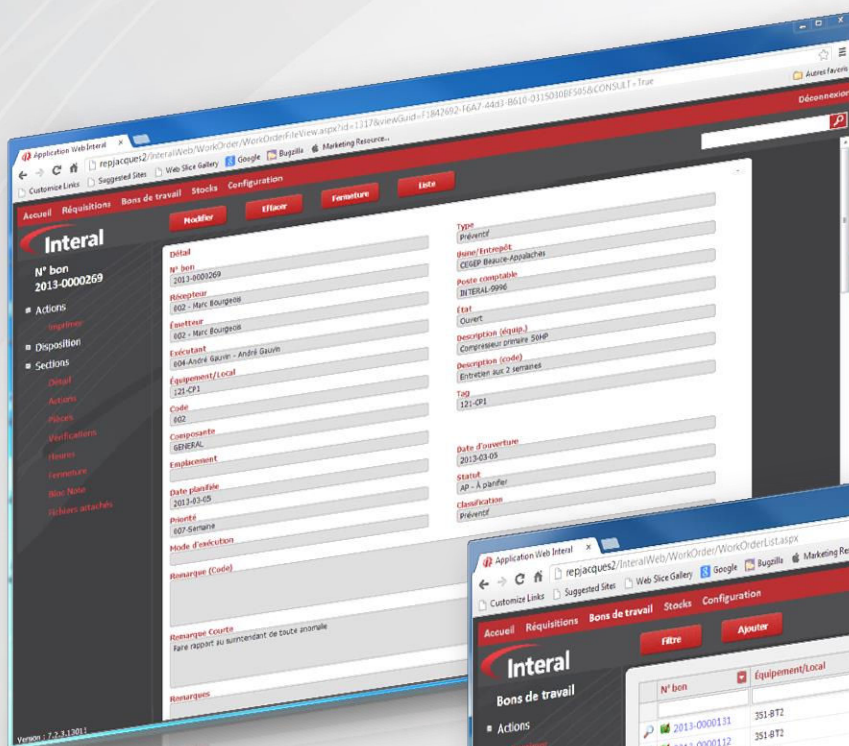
Application Web Interal ×

repjacques2/InteralWeb/WorkOrder/WorkOrderFileView.aspx?id=1317&viewGuid=F1842692-F6A7-44d3-B610-0315010BF505&CONSULT=True

Customize Links   Suggested Sites   Web Slice Gallery   Google   Bugzilla   Marketing Resource...

Autres favoris

Déconnexion

Accueil   Réquisitions   Bons de travail   Stocks   Configuration

Modifier   Effacer   Fermeture   Liste

Interal

N° bon
2013-0000269

Actions
Imprimer

Disposition

Sections
Détail
Actions
Pièces
Vérifications
Heures
Fermeture
Bloc-Note
Fichiers attachés

Version : 7.2.3.13011

Détail

N° bon
2013-0000269

Récepteur
002 - Marc Bourgeois

Émetteur
002 - Marc Bourgeois

Exécutant
604-André Gauvin - André Gauvin

Équipement/Local
121-CP1

Code
002

Composante
GENERAL

Emplacement

Date planifiée
2013-03-05

Priorité
007-Semaine

Mode d'exécution

Remarque (Code)

Remarque Courte
Faire rapport au surintendant de toute anomalie

Remarques

Type
Préventif

Bâtie/Entrepôt
CEGEP Beauce-Appalachés

Poste comptable
INTERAL-9996

État
Ouvert

Description (équip.)
Compresseur primaire 50HP

Description (code)
Entretien aux 2 semaines

Tag
121-CP1

Date d'ouverture
2013-03-05

Statut
AP - À planifier

Classification
Préventif

Application Web Interal ×

repjacques2/InteralWeb/WorkOrder/WorkOrderList.aspx

Customize Links   Suggested Sites   Web Slice Gallery   Google   Bugzilla   Marketing Re

Accueil   Réquisitions   Bons de travail   Stocks   Configuration

Filtre   Ajouter

Interal

Bons de travail

Actions

| N° bon | Équipement/Local |
|---|---|
| 2013-0000131 | 351-BT2 |
| 2013-0000112 | 351-BT2 |